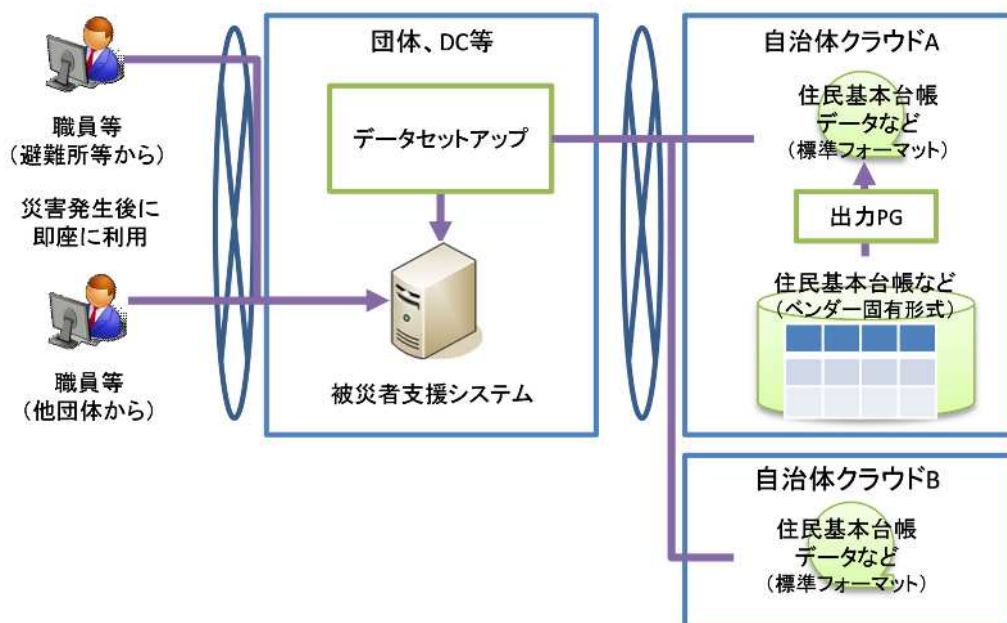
職員等
（避難所等から）

災害発生後に
即座に利用

職員等
（他団体から）

団体、DC等

データセットアップ

被災者支援システム

自治体クラウドA

住民基本台帳
データなど
（標準フォーマット）

出力PG

住民基本台帳など
（ベンダー固有形式）

自治体クラウドB

住民基本台帳
データなど
（標準フォーマット）